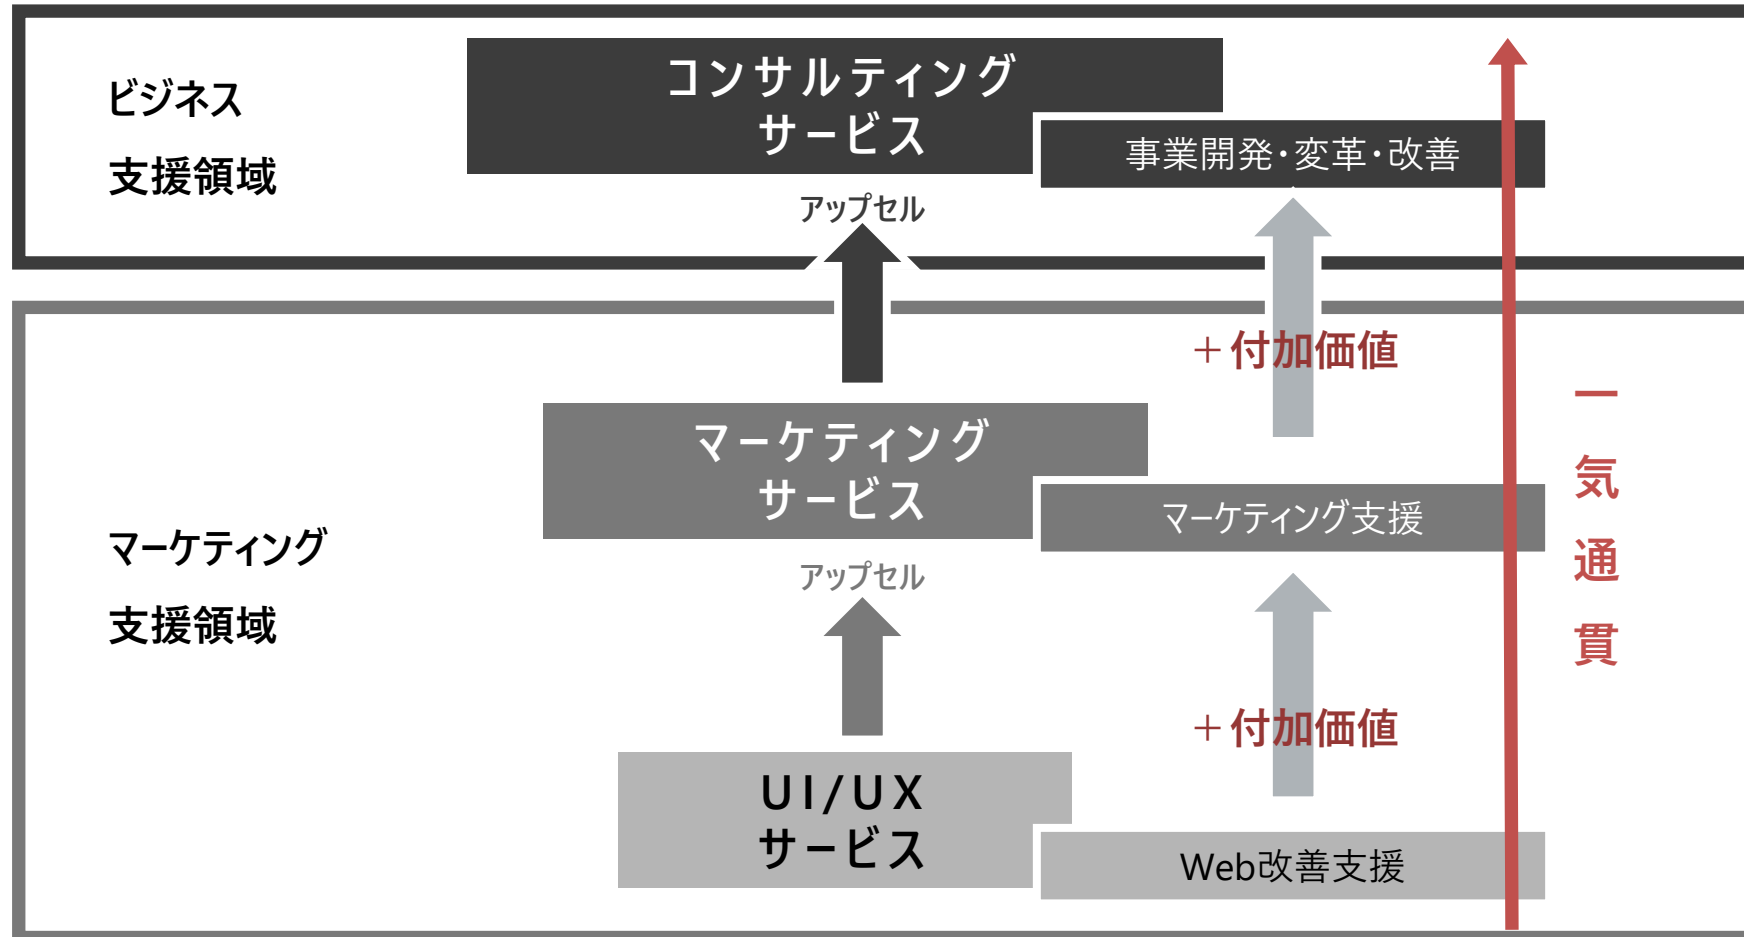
ビジネス
支援領域

コンサルティング
サービス

事業開発・変革・改善

アップセル

＋付加価値

マーケティング
支援領域

マーケティング
サービス

マーケティング支援

アップセル

＋付加価値

UI/UX
サービス

Web改善支援

一
気
通
貫